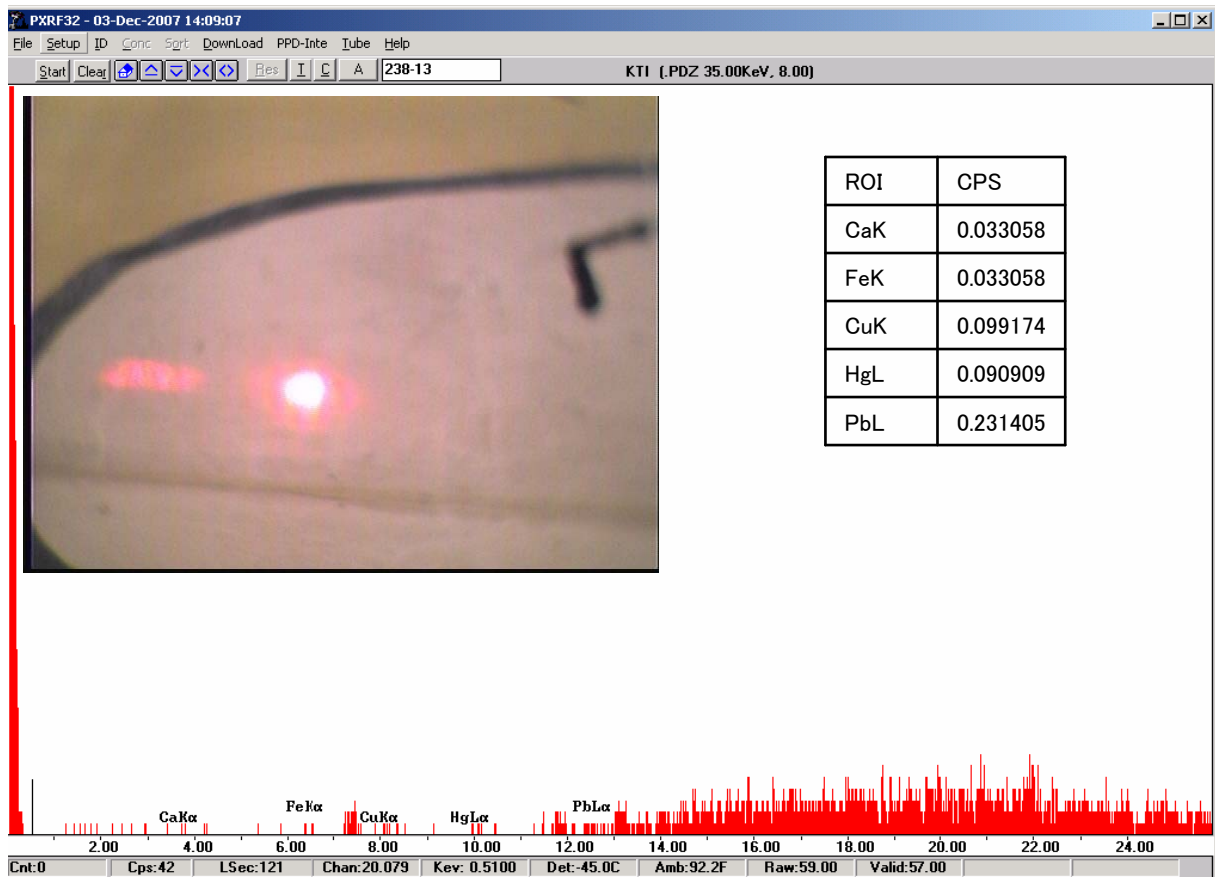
PXRF32 - 03-Dec-2007 14:09:07

File Setup ID Conc Sort DownLoad PPD-Inte Tube Help

Start Clear Res I C A 238-13

KTI (.PDZ 35.00KeV, 8.00)

| ROI | CPS |
|---|---|
| CaK | 0.033058 |
| FeK | 0.033058 |
| CuK | 0.099174 |
| HgL | 0.090909 |
| PbL | 0.231405 |

CaKα FeKα CuKα HgLα PbLα

2.00 4.00 6.00 8.00 10.00 12.00 14.00 16.00 18.00 20.00 22.00 24.00

Cnt:0 Cps:42 LSec:121 Chan:20.079 Kev: 0.5100 Det:-45.0C Amb:92.2F Raw:59.00 Valid:57.00